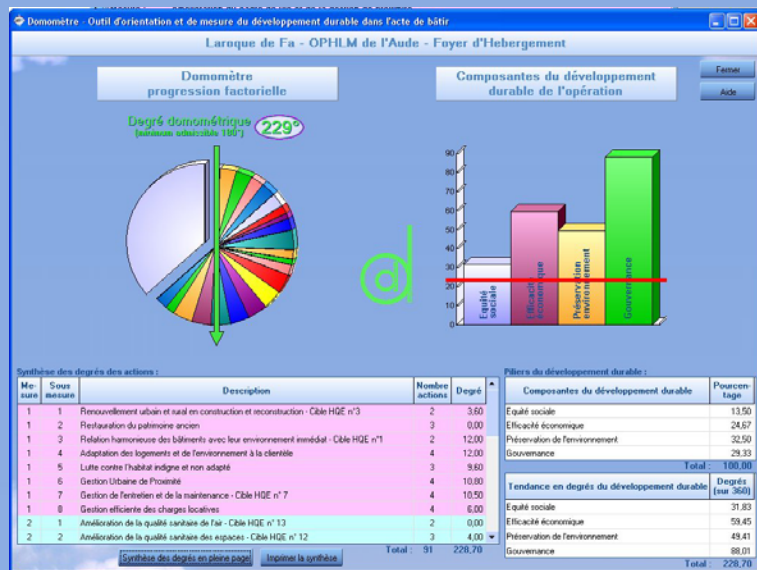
Domomètre - Outil d'orientation et de mesure du développement durable dans l'acte de bâtir

Laroque de Fa - OPHLM de l'Aude - Foyer d'Hebergement

Fermer

Aide

Domomètre
progression factorielle

Composantes du développement durable de l'opération

Degré domométrique
(minimum admissible 180°)

229°

90
80
70
60
50
40
30
20
10
0

Equité sociale

Efficacité économique

Préservation environnement

Gouvernance

Synthèse des degrés des actions :

| Mesure | Sous mesure | Description | Nombre actions | Degré |
|---|---|---|---|---|
| 1 | 1 | Renouvellement urbain et rural en construction et reconstruction - Cible HQE n°3 | 2 | 3,60 |
| 1 | 2 | Restauration du patrimoine ancien | 3 | 0,00 |
| 1 | 3 | Relation harmonieuse des bâtiments avec leur environnement immédiat - Cible HQE n°1 | 2 | 12,00 |
| 1 | 4 | Adaptation des logements et de l'environnement à la clientèle | 4 | 12,00 |
| 1 | 5 | Lutte contre l'habitat indigne et non adapté | 3 | 9,60 |
| 1 | 6 | Gestion Urbaine de Proximité | 4 | 10,80 |
| 1 | 7 | Gestion de l'entretien et de la maintenance - Cible HQE n° 7 | 4 | 10,50 |
| 1 | 8 | Gestion efficiente des charges locatives | 4 | 6,00 |
| 2 | 1 | Amélioration de la qualité sanitaire de l'air - Cible HQE n° 13 | 2 | 0,00 |
| 2 | 2 | Amélioration de la qualité sanitaire des espaces - Cible HQE n° 12 | 3 | 4,00 |

Total : 91 228,70

Synthèse des degrés en pleine page

Imprimer la synthèse

Piliers du développement durable :

| Composantes du développement durable | Pourcentage |
|---|---|
| Equité sociale | 13,50 |
| Efficacité économique | 24,67 |
| Préservation de l'environnement | 32,50 |
| Gouvernance | 29,33 |

Total : 100,00

| Tendance en degrés du développement durable | Degrés (sur 360) |
|---|---|
| Equité sociale | 31,83 |
| Efficacité économique | 59,45 |
| Préservation de l'environnement | 49,41 |
| Gouvernance | 88,01 |

Total : 228,70